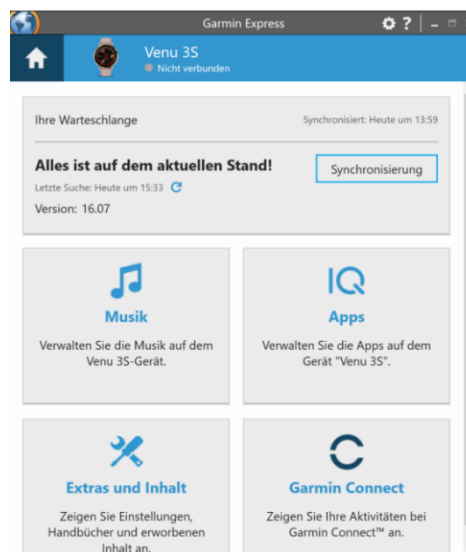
Garmin Express

? | –

Venu 3S
Nicht verbunden

Ihre Warteschlange

Synchronisiert: Heute um 13:59

Alles ist auf dem aktuellen Stand!

Synchronisierung

Letzte Suche: Heute um 15:33

Version: 16.07

Musik

Verwalten Sie die Musik auf dem Venu 3S-Gerät.

IQ

Apps

Verwalten Sie die Apps auf dem Gerät "Venu 3S".

Extras und Inhalt

Zeigen Sie Einstellungen, Handbücher und erworbenen Inhalt an.

Garmin Connect

Zeigen Sie Ihre Aktivitäten bei Garmin Connect™ an.